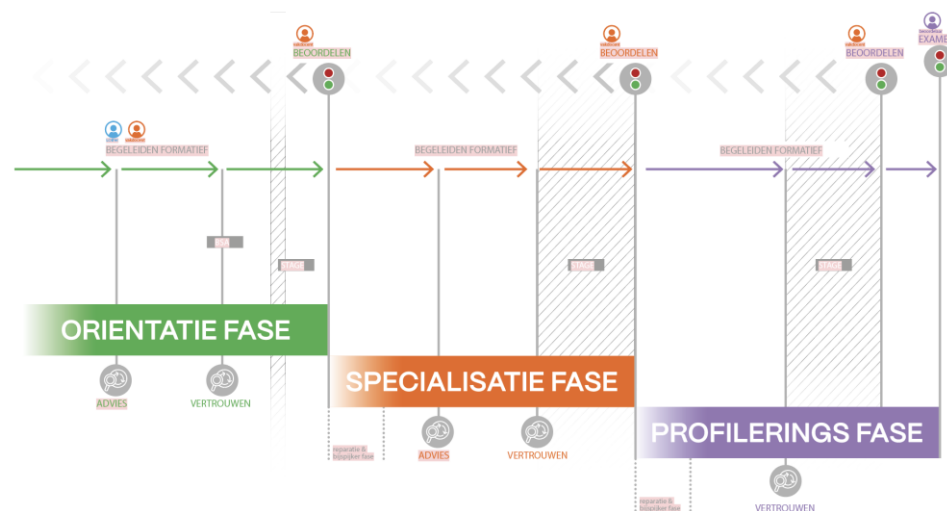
BEOORDELEN
BEOORDELEN
BEOORDELEN
EXAME

BEGELEIDEN FORMATIEF
BEGELEIDEN FORMATIEF
BEGELEIDEN FORMATIEF

SK
STAGE
STAGE
STAGE

ORIENTATIE FASE
SPECIALISATIE FASE
PROFILERINGS FASE

ADVIES
VERTROUWEN
reparatie & bijspijker fase
ADVIES
VERTROUWEN
reparatie & bijspijker fase
VERTROUWEN